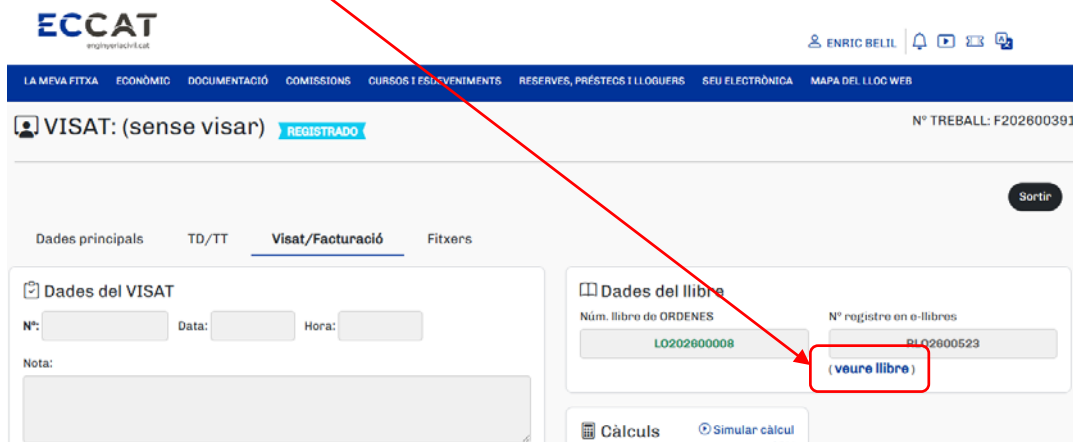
ECCAT
enginyeriacivil.cat

ENRIC BELIL

LA MEVA FITXA ECONÒMIC DOCUMENTACIÓ COMISSIONS CURSOS I ESDEVENIMENTS RESERVES, PRÉSTECS I LLOGUERS SEU ELECTRÒNICA MAPA DEL LLOC WEB

VISAT: (sense visar) REGISTRADO

Nº TREBALL: F202600391

Sortir

Dades principals TD/TT Visat/Facturació Fitxers

Dades del VISAT

Nº: Data: Hora:

Nota:

Dades del llibre

Núm. llibre de ORDENES
LO202600008

Nº registre en e-llibres
RLO2600523

( veure llibre )

Càlculs

Simular càlcul